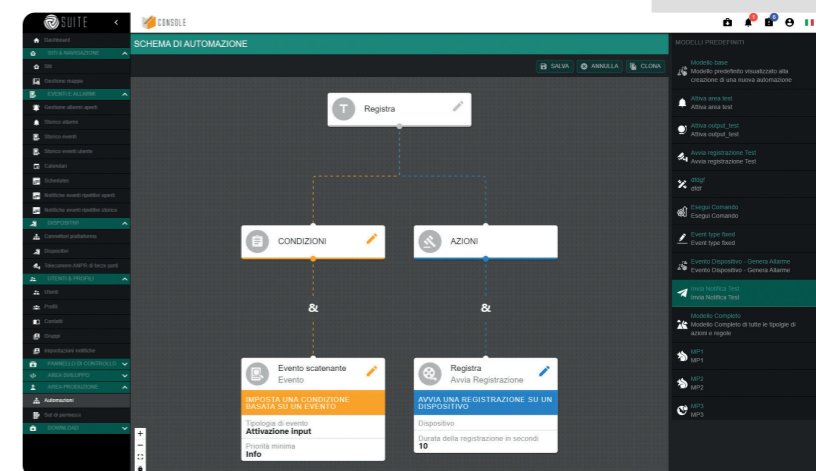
SUITE
CONSOLE
Dashboard
SITI & NAVIGAZIONE
Siti
Gestione mappe
EVENTI E ALLARMI
Gestione allarmi aperti
Storico allarmi
Storico eventi
Storico eventi utente
Calendari
Schedulatori
Notifiche eventi ripetibili aperti
Notifiche eventi ripetibili storico
DISPOSITIVI
Connettori piattaforma
Dispositivi
Telecamere ANPR di terze parti
UTENTI & PROFILI
Utenti
Profili
Contatti
Gruppi
Impostazione notifiche
PANNELLO DI CONTROLLO
AREA SVILUPPO
AREA PRODUZIONE
Automazioni
Set di permessi
DOWNLOAD
SCHEMA DI AUTOMAZIONE
SALVA
ANNULLA
CLONA
Registra
CONDIZIONI
AZIONI
&
&
Evento scatenante
Evento
IMPOSTA UNA CONDIZIONE BASATA SU UN EVENTO
Tipologia di evento
Attivazione input
Priorità minima
Info
Registra
Avvia Registrazione
AVVIA UNA REGISTRAZIONE SU UN DISPOSITIVO
Dispositivo
Durata della registrazione in secondi
10
MODELLI PREDEFINITI
Modello base
Modello predefinito visualizzato alla creazione di una nuova automazione
Attiva area test
Attiva area test
Attiva output_test
Attiva output_test
Avvia registrazione Test
Avvia registrazione Test
dtsgf
dtsf
Esegui Comando
Esegui Comando
Event type fixed
Event type fixed
Evento Dispositivo - Genera Allarme
Evento Dispositivo - Genera Allarme
Invia Notifica Test
Invia Notifica Test
Modello Completo
Modello Completo di tutte le tipologie di azioni e regole
MP1
MP1
MP2
MP2
MP3
MP3